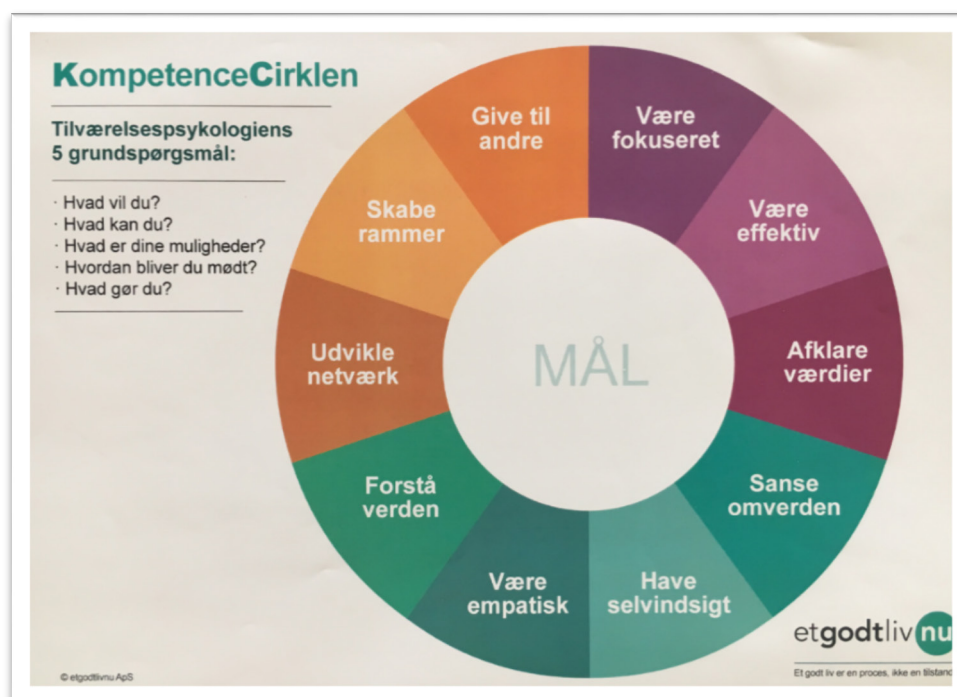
KompetenceCirklen

Tilværelsespsykologiens 5 grundspørgsmål:

· Hvad vil du?
· Hvad kan du?
· Hvad er dine muligheder?
· Hvordan bliver du mødt?
· Hvad gør du?

Give til andre

Være fokuseret

Være effektiv

Afklare værdier

Sanse omverden

Have selvindsigt

Være empatisk

Forstå verden

Udvikle netværk

Skabe rammer

MÅL

etgodtlivnu

Et godt liv er en proces, ikke en tilstand

© etgodtlivnu ApS